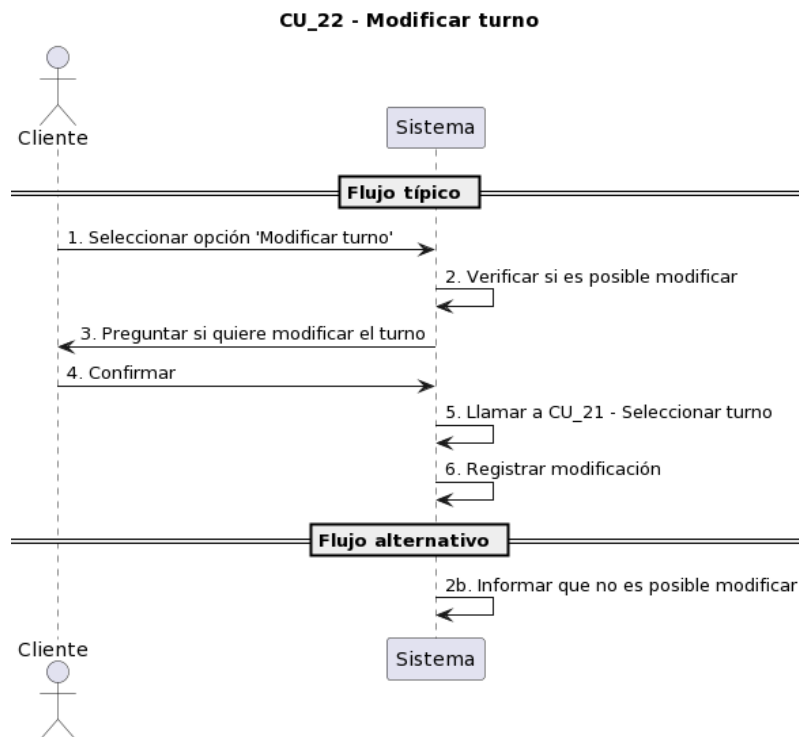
CU_22 - Modificar turno

Cliente

Sistema

Flujo típico

1. Seleccionar opción 'Modificar turno'

2. Verificar si es posible modificar

3. Preguntar si quiere modificar el turno

4. Confirmar

5. Llamar a CU_21 - Seleccionar turno

6. Registrar modificación

Flujo alternativo

2b. Informar que no es posible modificar

Cliente

Sistema